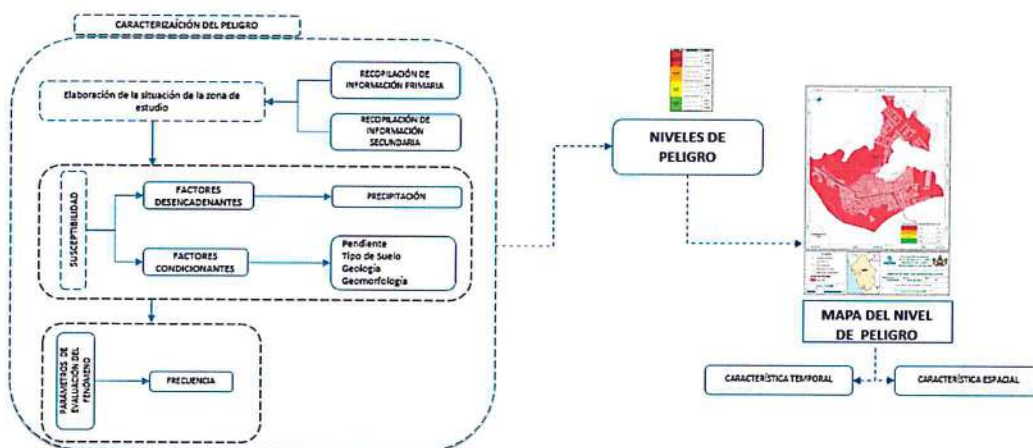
CARACTERIZAICIÓN DEL PELIGRO

Elaboración de la situación de la zona de estudio

RECOPILACIÓN DE INFORMACIÓN PRIMARIA

RECOPILACIÓN DE INFORMACIÓN SECUNDARIA

SUSCEPTIBILIDAD

FACTORES DESENCADENANTES

PRECIPITACIÓN

FACTORES CONDICIONANTES

Pendiente
Tipo de Suelo
Geologia
Geomorfologia

PARAMETROS DE EVALUACIÓN DEL FENOMENO

FRECUENCIA

NIVELES DE PELIGRO

MAPA DEL NIVEL DE PELIGRO

CARACTERÍSTICA TEMPORAL

CARACTERÍSTICA ESPACIAL